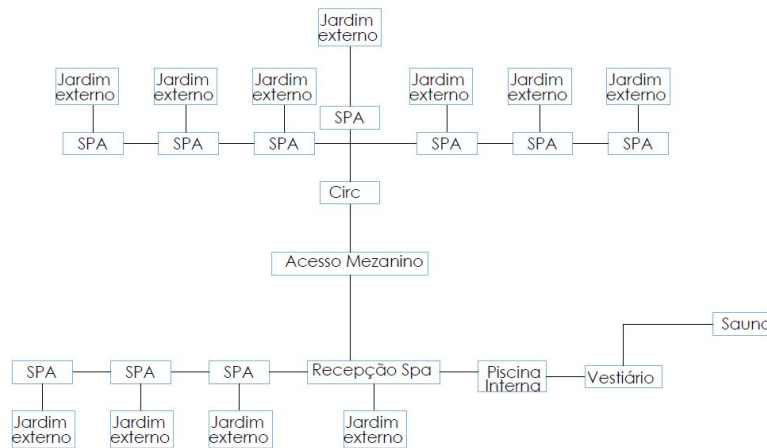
Jardim externo

Jardim externo
Jardim externo
Jardim externo
Jardim externo
Jardim externo
Jardim externo

SPA

SPA
SPA
SPA
SPA
SPA
SPA

Circ

Acesso Mezanino

Sauna

SPA
SPA
SPA
Recepção Spa
Piscina Interna
Vestiário

Jardim externo
Jardim externo
Jardim externo
Jardim externo